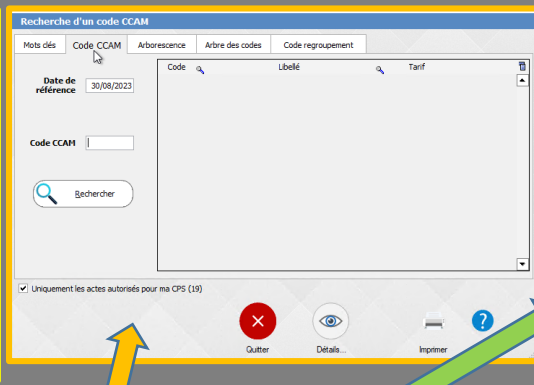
Recherche d'un code CCAM

Mots clés
Code CCAM
Arborescence
Arbre des codes
Code regroupement

Date de référence 30/08/2023

Code CCAM

Rechercher

| Code | Libellé | Tarif |
|---|---|---|

Uniquement les actes autorisés pour ma CPS (19)

Quitter
Détails...
Imprimer